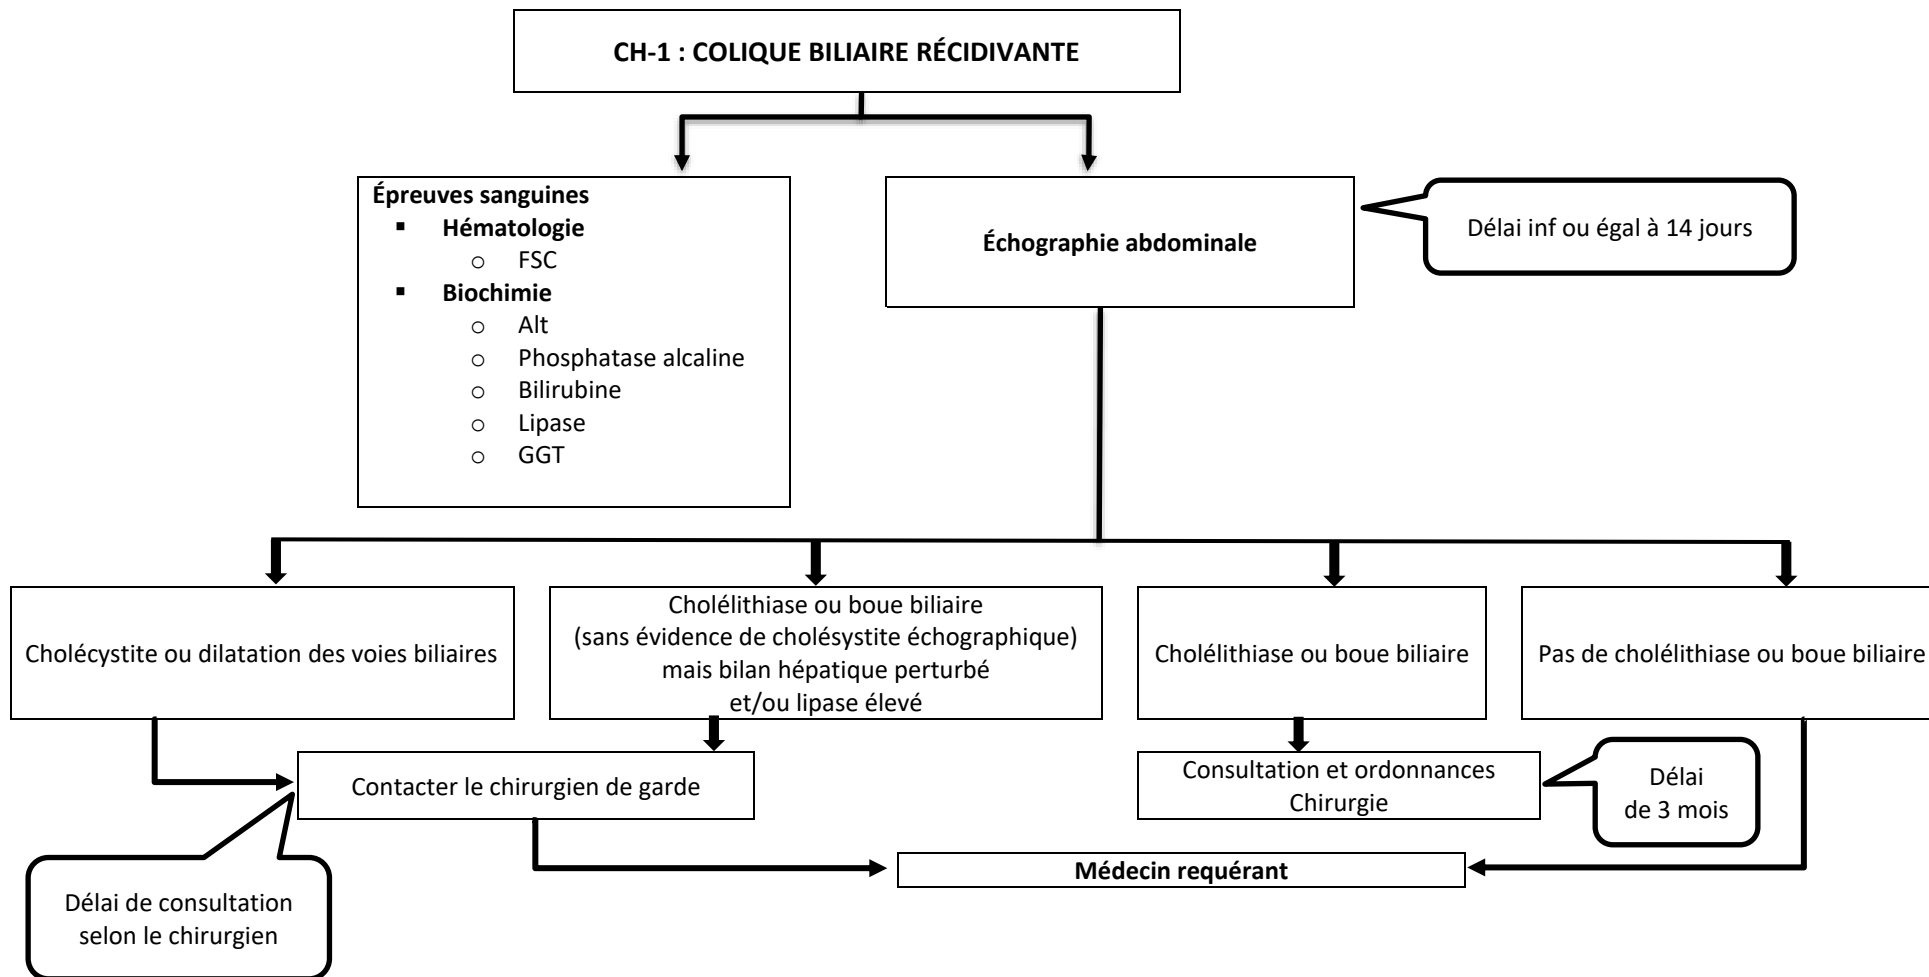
CH-1 : COLIQUE BILIAIRE RÉCIDIVANTE

Épreuves sanguines
- Hématologie
  - FSC
- Biochimie
  - Alt
  - Phosphatase alcaline
  - Bilirubine
  - Lipase
  - GGT

Échographie abdominale

Délai inf ou égal à 14 jours

Cholécystite ou dilatation des voies biliaires

Cholélithiase ou boue biliaire (sans évidence de cholésystite échographique) mais bilan hépatique perturbé et/ou lipase élevé

Cholélithiase ou boue biliaire

Pas de cholélithiase ou boue biliaire

Contacter le chirurgien de garde

Consultation et ordonnances Chirurgie

Délai de 3 mois

Médecin requérant

Délai de consultation selon le chirurgien